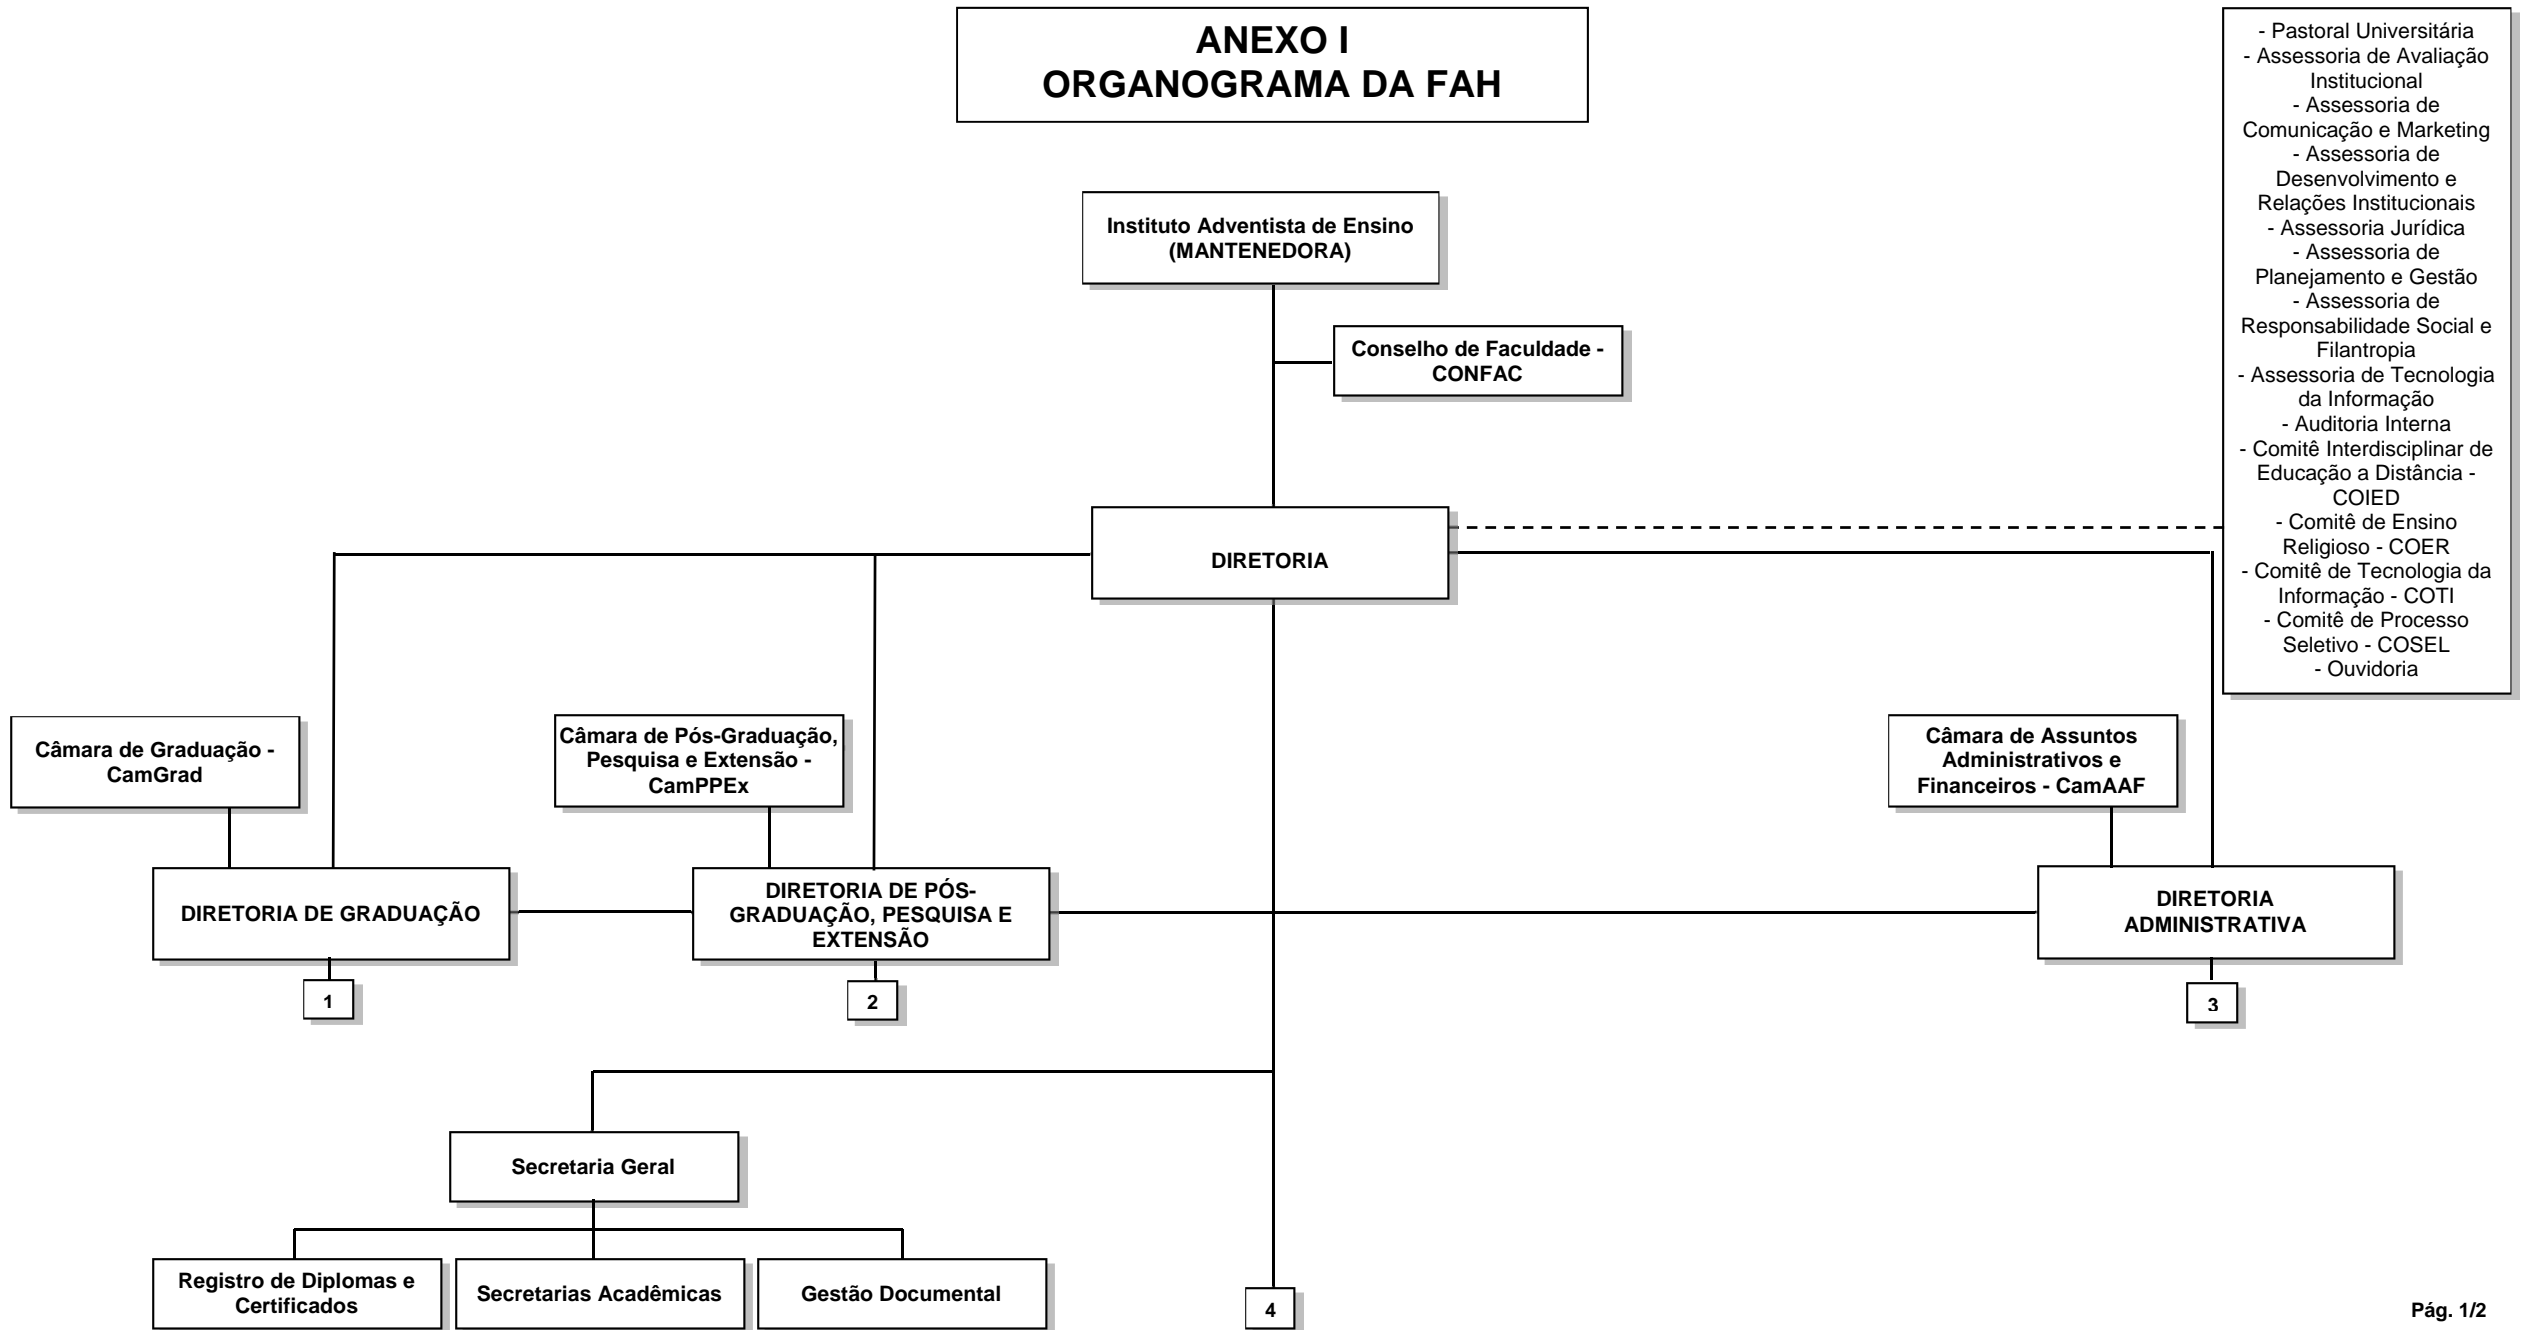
ANEXO I
ORGANOGRAMA DA FAH

- Pastoral Universitária
- Assessoria de Avaliação Institucional
- Assessoria de Comunicação e Marketing
- Assessoria de Desenvolvimento e Relações Institucionais
- Assessoria Jurídica
- Assessoria de Planejamento e Gestão
- Assessoria de Responsabilidade Social e Filantropia
- Assessoria de Tecnologia da Informação
- Auditoria Interna
- Comitê Interdisciplinar de Educação a Distância - COIED
- Comitê de Ensino Religioso - COER
- Comitê de Tecnologia da Informação - COTI
- Comitê de Processo Seletivo - COSEL
- Ouvidoria

Instituto Adventista de Ensino (MANTENEDORA)

Conselho de Faculdade - CONFAC

DIRETORIA

Câmara de Graduação - CamGrad

Câmara de Pós-Graduação, Pesquisa e Extensão - CamPPEx

Câmara de Assuntos Administrativos e Financeiros - CamAAF

DIRETORIA DE GRADUAÇÃO

DIRETORIA DE PÓS-GRADUAÇÃO, PESQUISA E EXTENSÃO

DIRETORIA ADMINISTRATIVA

1

2

3

Secretaria Geral

Registro de Diplomas e Certificados

Secretarias Acadêmicas

Gestão Documental

4

Pág. 1/2